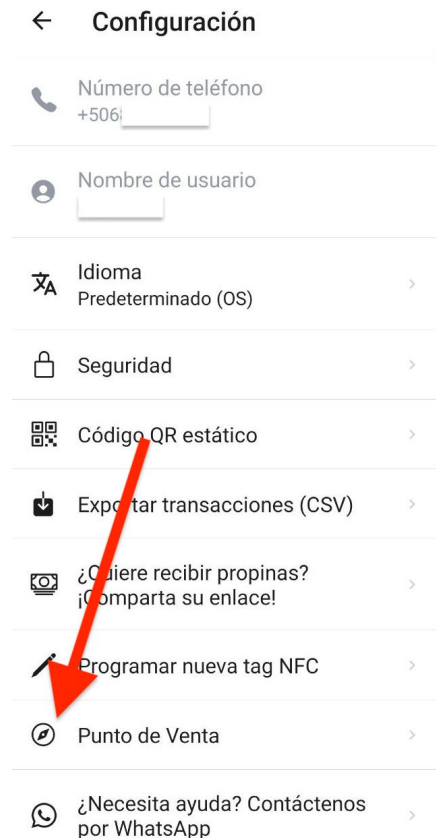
← Configuración

Número de teléfono
+506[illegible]

Nombre de usuario
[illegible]

Idioma
Predeterminado (OS)

Seguridad

Código QR estático

Exportar transacciones (CSV)

¿Quiere recibir propinas?
¡Comparta su enlace!

Programar nueva tag NFC

Punto de Venta

¿Necesita ayuda? Contáctenos por WhatsApp